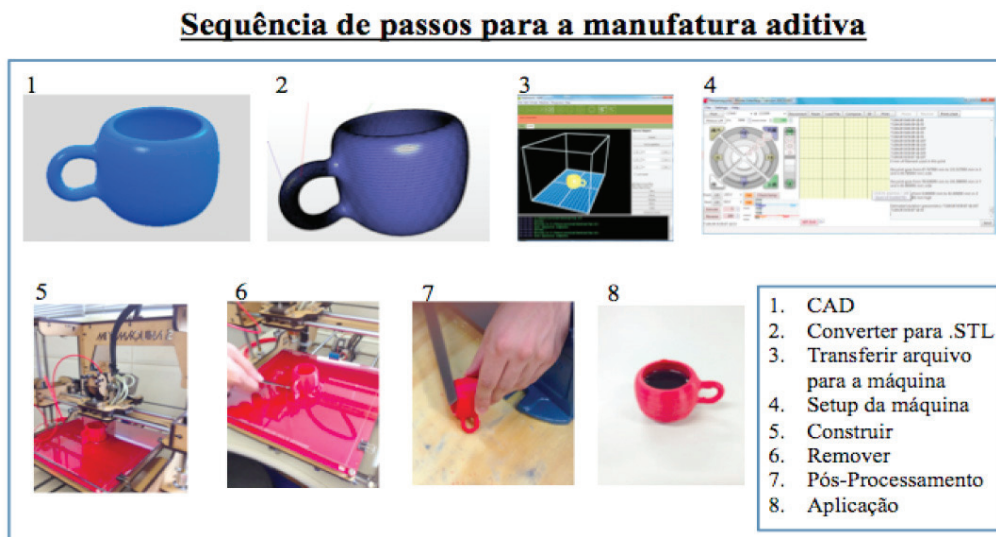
Sequência de passos para a manufatura aditiva

1

2

3

4

5

6

7

8

1. CAD
2. Converter para .STL
3. Transferir arquivo para a máquina
4. Setup da máquina
5. Construir
6. Remover
7. Pós-Processamento
8. Aplicação